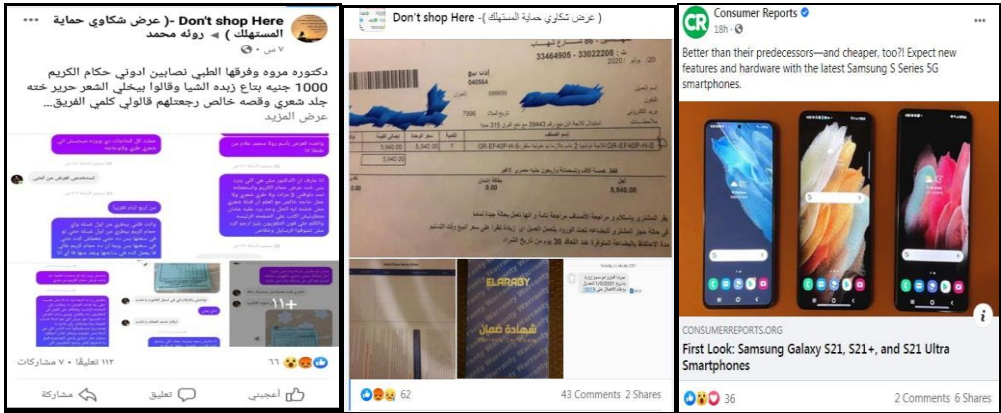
Don't shop Here -( عرض شكاوى حماية المستهلك ) ◄ رؤنه محمد
٧ س ·

دكتوره مروه وفرقها الطبي نصابين ادوني حكام الكريم 1000 جنيه بتاع زبده الشيا وقالوا بيخلي الشعر حرير خته جلد شعري وقصه خالص رجعتلهم قالولي كلمي الفريق...
عرض المزيد

+11

٦٦
١١٢ تعليقًا · ٧ مشاركات
أعجبني
تعليق
مشاركة

Don't shop Here -( عرض شكاوى حماية المستهلك )

33464905 - 33022208
2020
5,940.00
5,940.00
5,940.00
0.00
5,940.00

ELARABY
شهادة ضمان

62
43 Comments 2 Shares

Consumer Reports
18h ·
Better than their predecessors—and cheaper, too?! Expect new features and hardware with the latest Samsung S Series 5G smartphones.

CONSUMERREPORTS.ORG
First Look: Samsung Galaxy S21, S21+, and S21 Ultra Smartphones

36
2 Comments 6 Shares